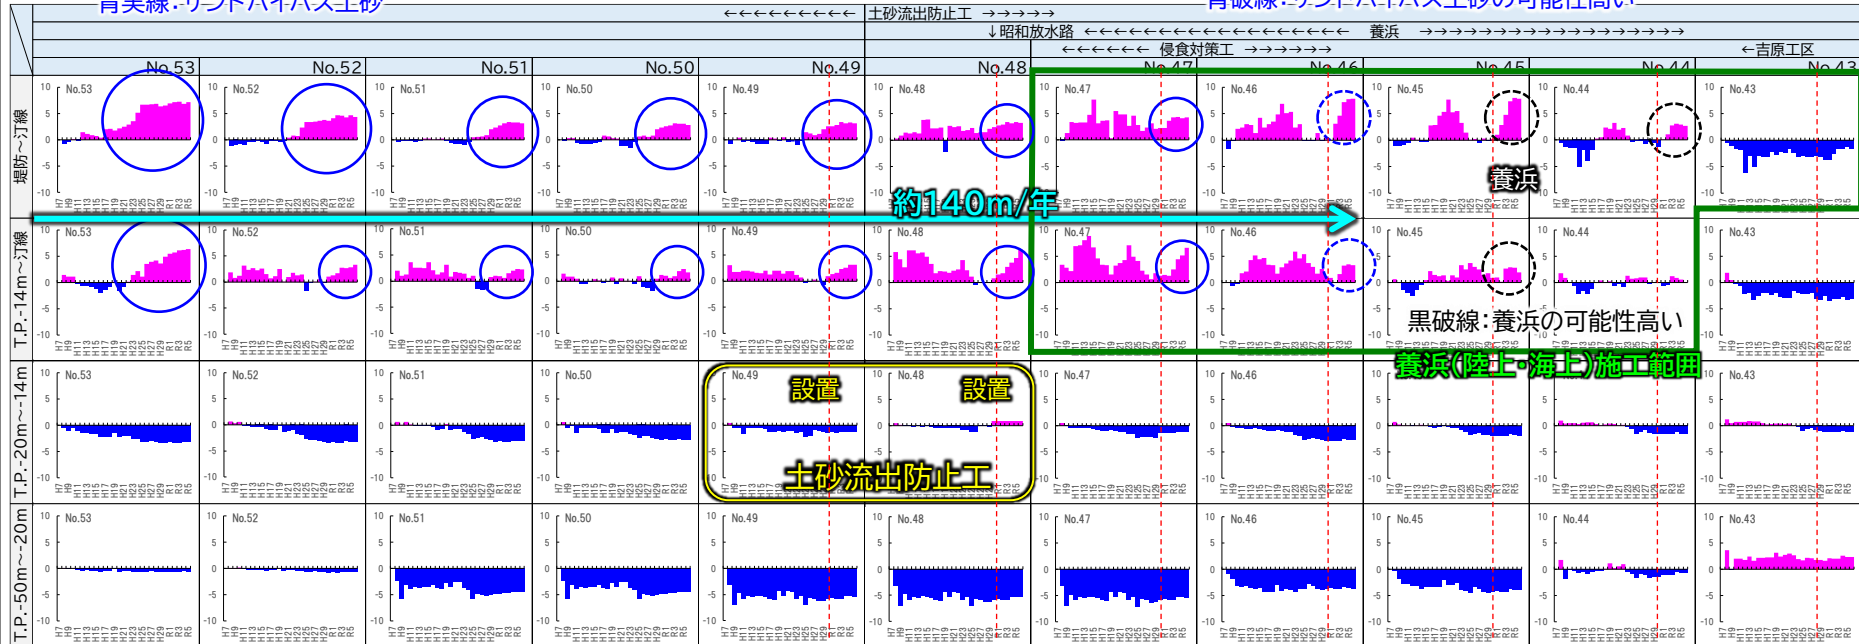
青実線：サンドバイパス土砂 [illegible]

青破線：サンドバイパス土砂の可能性高い

←←←←←←←←← 土砂流出防止工 →→→→→

↓昭和放水路 ←←←←←←←←←←←←←←←←←←← 養浜 →→→→→→→→→→→→→→→→→→→

←←←←←← 侵食対策工 →→→→→→

←吉原工区

No.53 No.52 No.51 No.50 No.49 No.48 No.47 No.46 No.45 No.44 No.43

堤防～汀線

T.P.-14m～汀線

T.P.-20m～-14m

T.P.-50m～-20m

約140m/年

養浜

黒破線：養浜の可能性高い

養浜(陸上・海上)施工範囲

設置

設置

土砂流出防止工

10 5 0 -5 -10

H7 H9 H11 H13 H15 H17 H19 H21 H23 H25 H27 H29 R1 R3 R5